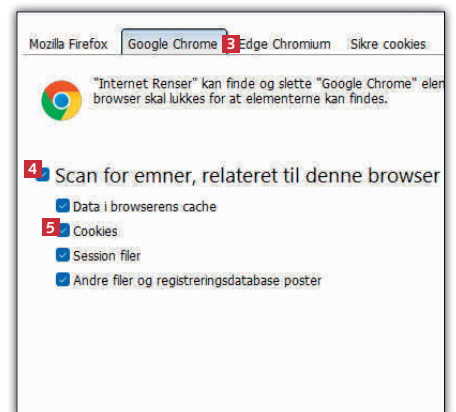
Mozilla Firefox | Google Chrome | 3 | Edge Chromium | Sikre cookies

"Internet Renser" kan finde og slette "Google Chrome" elem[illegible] browser skal lukkes for at elementerne kan findes.

4 Scan for emner, relateret til denne browser

Data i browserens cache

5 Cookies

Session filer

Andre filer og registreringsdatabase poster